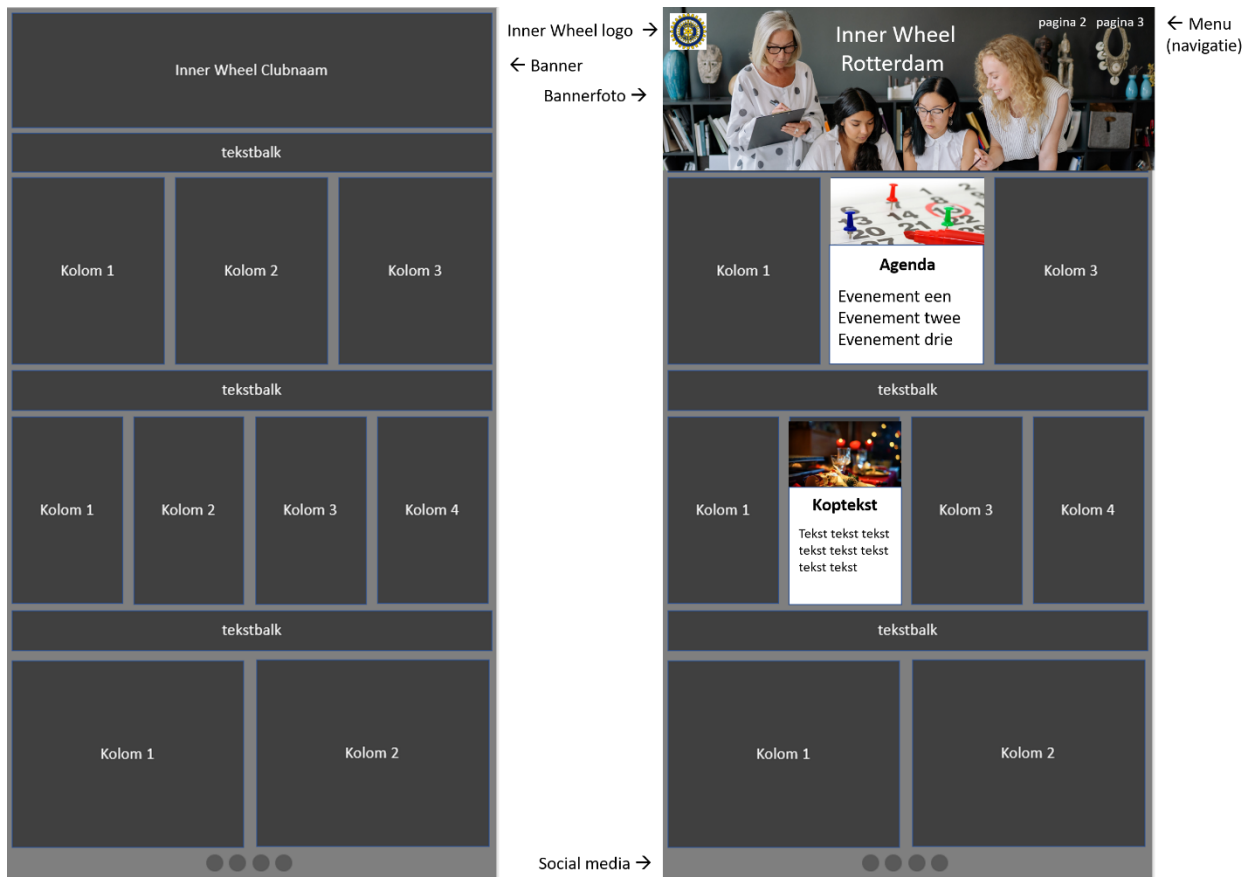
Inner Wheel Clubnaam

tekstbalk

Kolom 1

Kolom 2

Kolom 3

tekstbalk

Kolom 1

Kolom 2

Kolom 3

Kolom 4

tekstbalk

Kolom 1

Kolom 2

Inner Wheel logo →

← Banner

Bannerfoto →

Social media →

Inner Wheel Rotterdam

pagina 2 pagina 3

← Menu (navigatie)

Kolom 1

Agenda

Evenement een
Evenement twee
Evenement drie

Kolom 3

tekstbalk

Kolom 1

Koptekst

Tekst tekst tekst tekst tekst tekst tekst tekst

Kolom 3

Kolom 4

tekstbalk

Kolom 1

Kolom 2